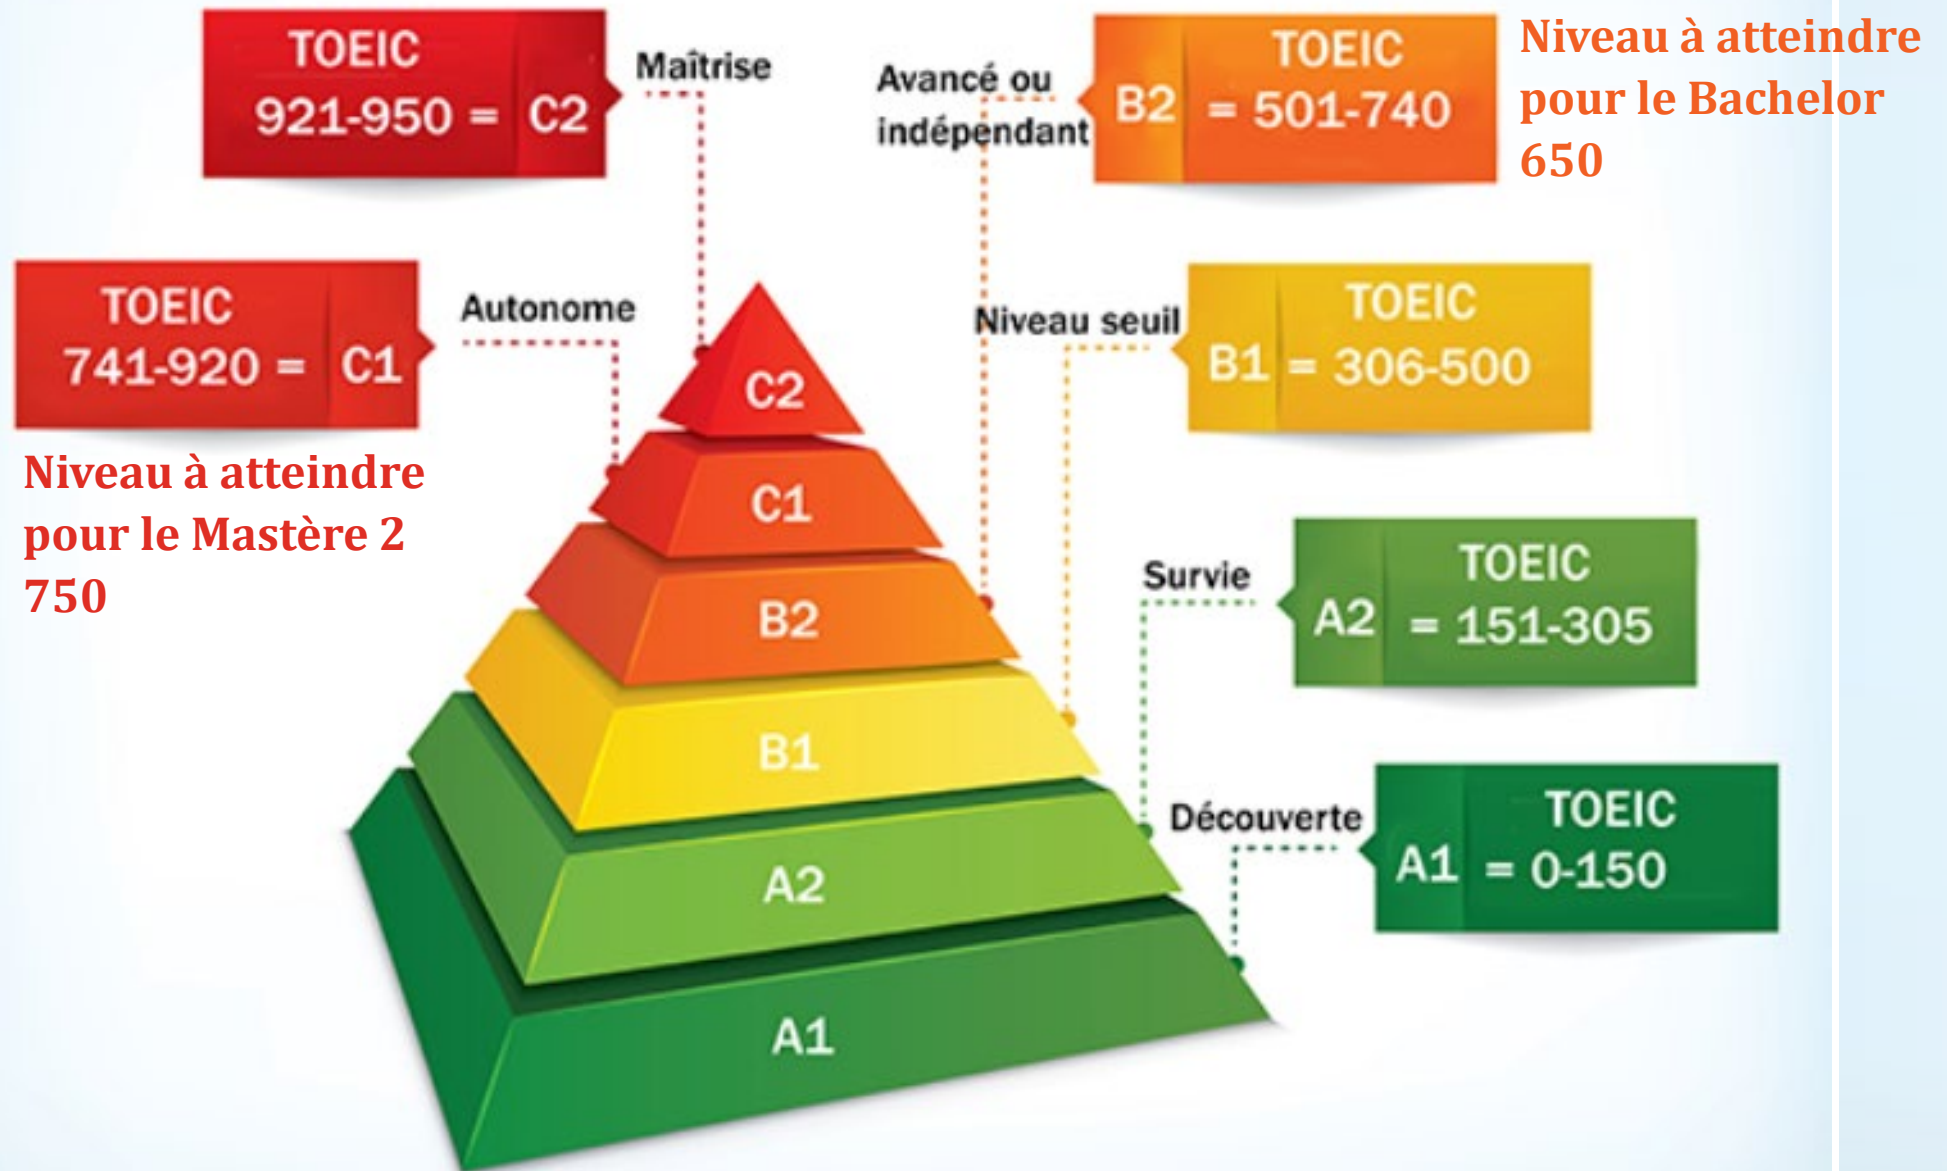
TOEIC
921-950 = C2

Maîtrise

Avancé ou indépendant

TOEIC
B2 = 501-740

Niveau à atteindre pour le Bachelor 650

TOEIC
741-920 = C1

Autonome

Niveau seuil

TOEIC
B1 = 306-500

Niveau à atteindre pour le Mastère 2 750

C2
C1
B2
B1
A2
A1

Survie

TOEIC
A2 = 151-305

Découverte

TOEIC
A1 = 0-150